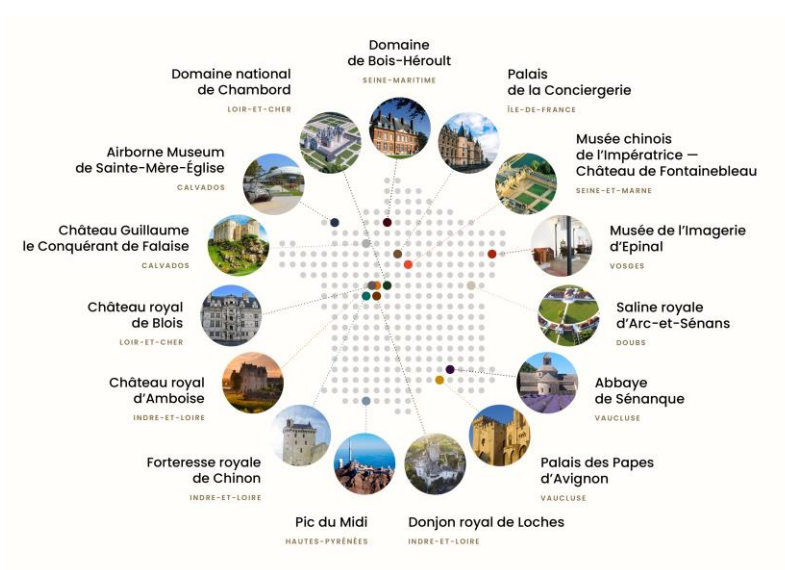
Domaine de Bois-Héroult
SEINE-MARITIME

Domaine national de Chambord
LOIR-ET-CHER

Palais de la Conciergerie
ÎLE-DE-FRANCE

Airborne Museum de Sainte-Mère-Église
CALVADOS

Musée chinois de l'Impératrice — Château de Fontainebleau
SEINE-ET-MARNE

Château Guillaume le Conquérant de Falaise
CALVADOS

Musée de l'Imagerie d'Epinal
VOSGES

Château royal de Blois
LOIR-ET-CHER

Saline royale d'Arc-et-Sénans
DOUBS

Château royal d'Amboise
INDRE-ET-LOIRE

Abbaye de Sénanque
VAUCLUSE

Forteresse royale de Chinon
INDRE-ET-LOIRE

Palais des Papes d'Avignon
VAUCLUSE

Pic du Midi
HAUTES-PYRÉNÉES

Donjon royal de Loches
INDRE-ET-LOIRE